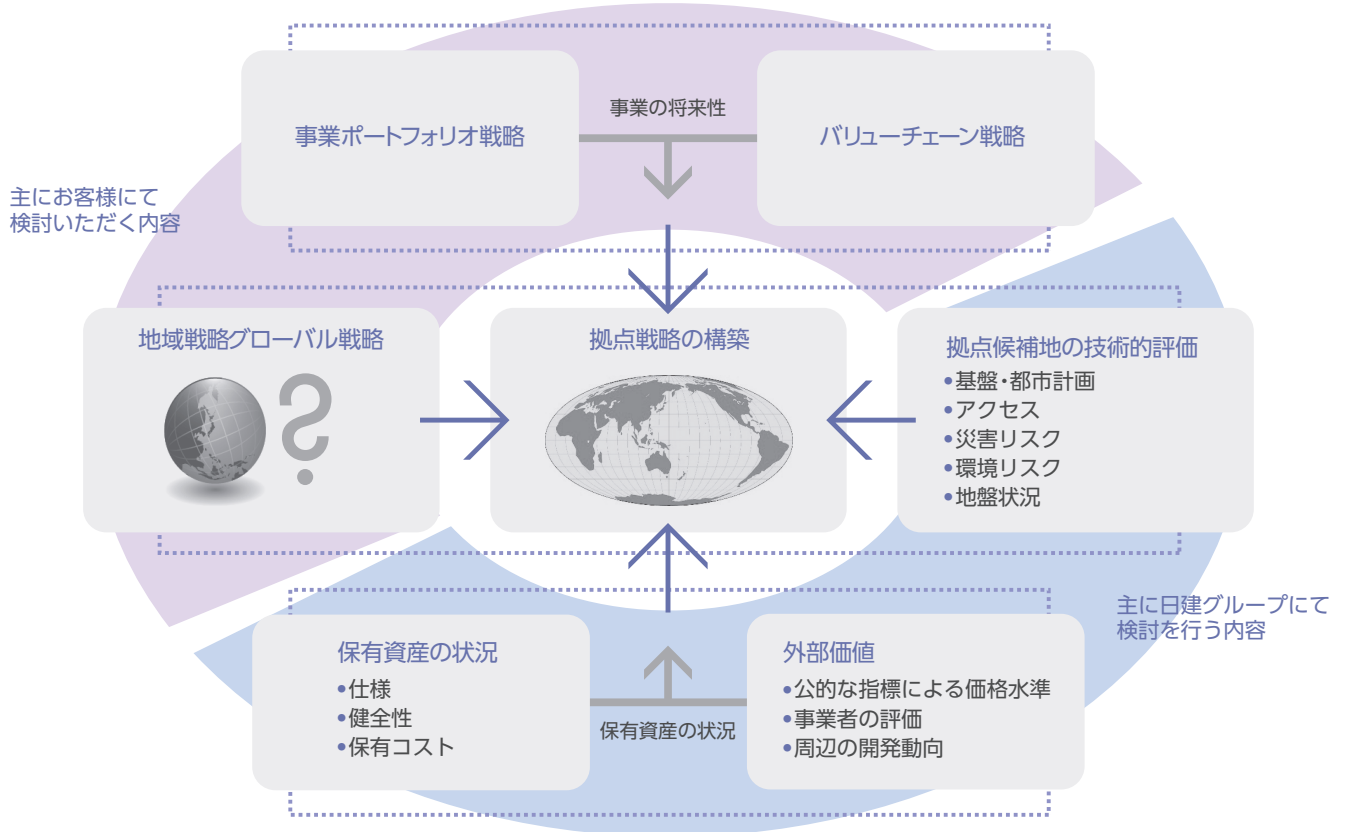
事業ポートフォリオ戦略

事業の将来性

バリューチェーン戦略

主にお客様にて検討いただく内容

地域戦略グローバル戦略

拠点戦略の構築

拠点候補地の技術的評価
•基盤・都市計画
•アクセス
•災害リスク
•環境リスク
•地盤状況

主に日建グループにて検討を行う内容

保有資産の状況
•仕様
•健全性
•保有コスト

保有資産の状況

外部価値
•公的な指標による価格水準
•事業者の評価
•周辺の開発動向